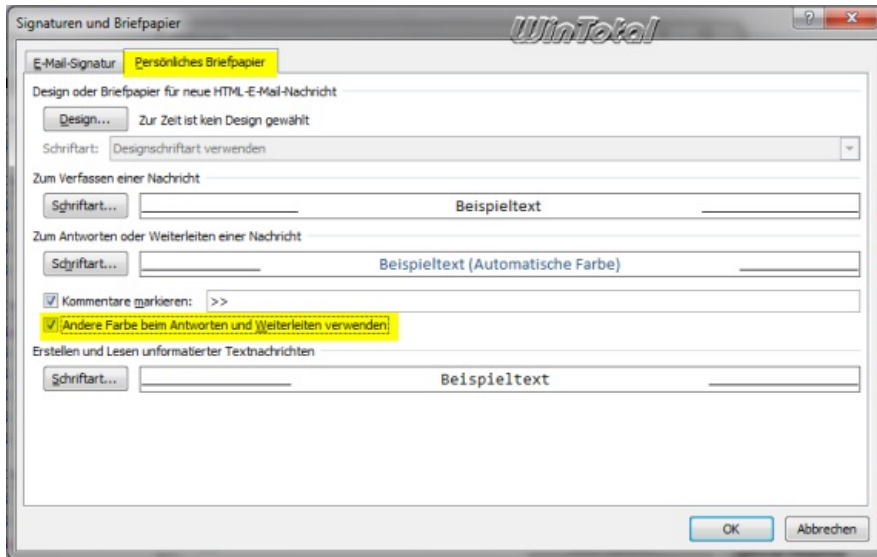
Signaturen und Briefpapier

WinTotal

?

E-Mail-Signatur

Persönliches Briefpapier

Design oder Briefpapier für neue HTML-E-Mail-Nachricht

Design...

Zur Zeit ist kein Design gewählt

Schriftart: Designschriftart verwenden

Zum Verfassen einer Nachricht

Schriftart...

Beispieltext

Zum Antworten oder Weiterleiten einer Nachricht

Schriftart...

Beispieltext (Automatische Farbe)

Kommentare markieren: >>

Andere Farbe beim Antworten und Weiterleiten verwenden

Erstellen und Lesen unformatierter Textnachrichten

Schriftart...

Beispieltext

OK

Abbrechen